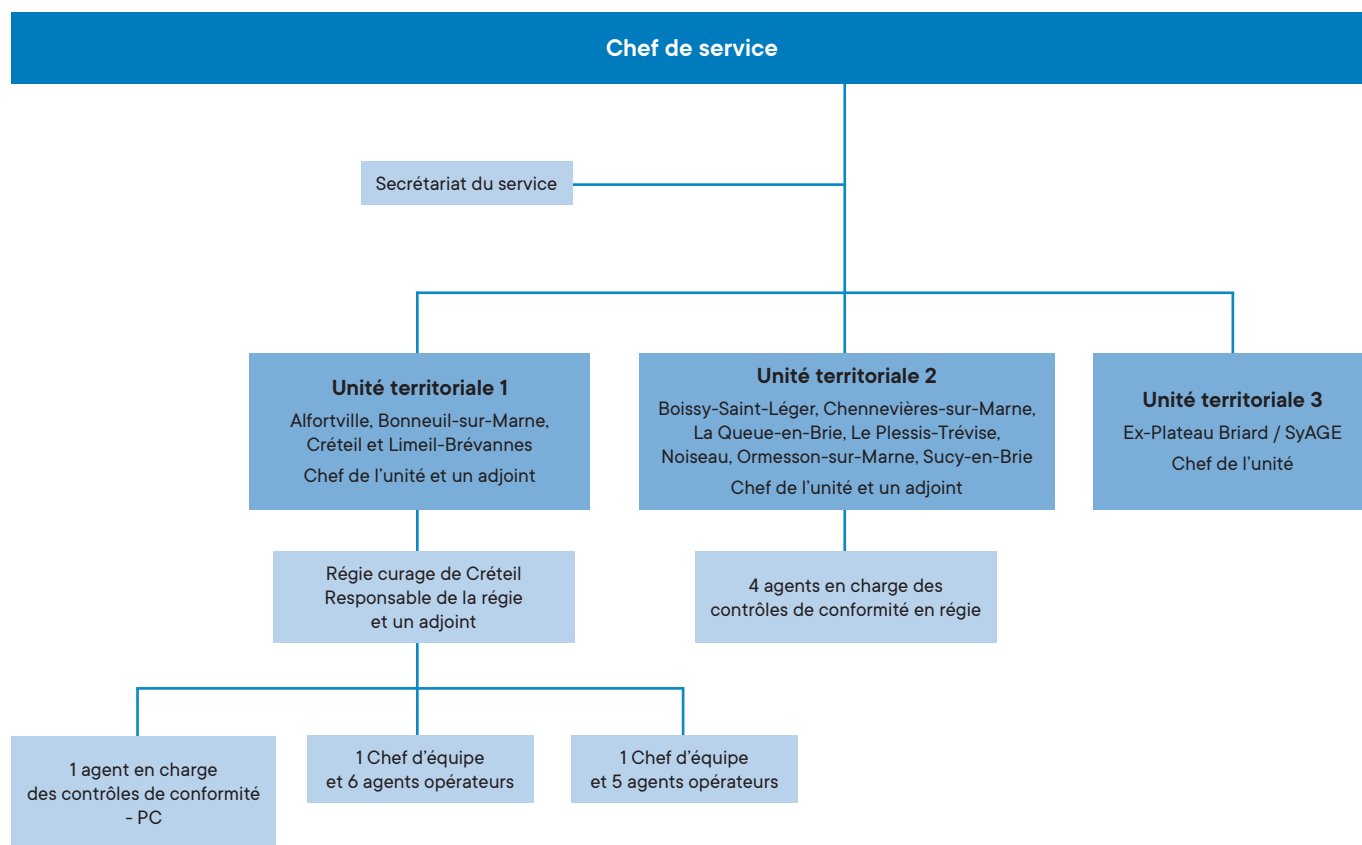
Chef de service

Secrétariat du service

Unité territoriale 1
Alfortville, Bonneuil-sur-Marne, Créteil et Limeil-Brévannes
Chef de l'unité et un adjoint

Unité territoriale 2
Boissy-Saint-Léger, Chennevières-sur-Marne, La Queue-en-Brie, Le Plessis-Trévise, Noiseau, Ormesson-sur-Marne, Sucy-en-Brie
Chef de l'unité et un adjoint

Unité territoriale 3
Ex-Plateau Briard / SyAGE
Chef de l'unité

Régie curage de Créteil
Responsable de la régie
et un adjoint

4 agents en charge des contrôles de conformité en régie

1 agent en charge des contrôles de conformité - PC

1 Chef d'équipe et 6 agents opérateurs

1 Chef d'équipe et 5 agents opérateurs